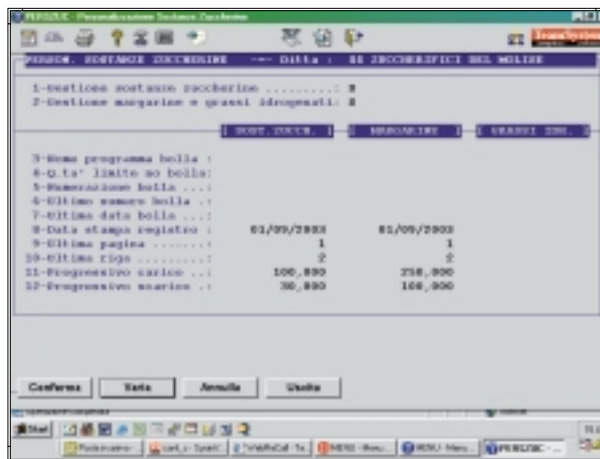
PERSZUC - Personalizzazione Sostanze Zuccherine

PERSON. SOSTANZE ZUCCHERINE --- Ditta : 88 ZUCCHERIFICI DEL MOLISE

1-Gestione sostanze zuccherine .........: S
2-Gestione margarine e grassi idrogenati: S

| SOST. ZUCCH. | | MARGARINE | | GRASSI IDR. |

3-Nome programma bolla :
4-Q.ta' limite no bolla:
5-Numerazione bolla ...:
6-Ultimo numero bolla .:
7-Ultima data bolla ...:
8-Data stampa registro : 01/05/2003 01/05/2003
9-Ultima pagina ........: 1 1
10-Ultimo rigo .........: 2 2
11-Progressivo carico ..: 100,000 250,000
12-Progressivo scarico .: 50,000 100,000

Conferma Varia Annulla Uscita

Start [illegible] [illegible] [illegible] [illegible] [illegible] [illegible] PERSZUC - ...